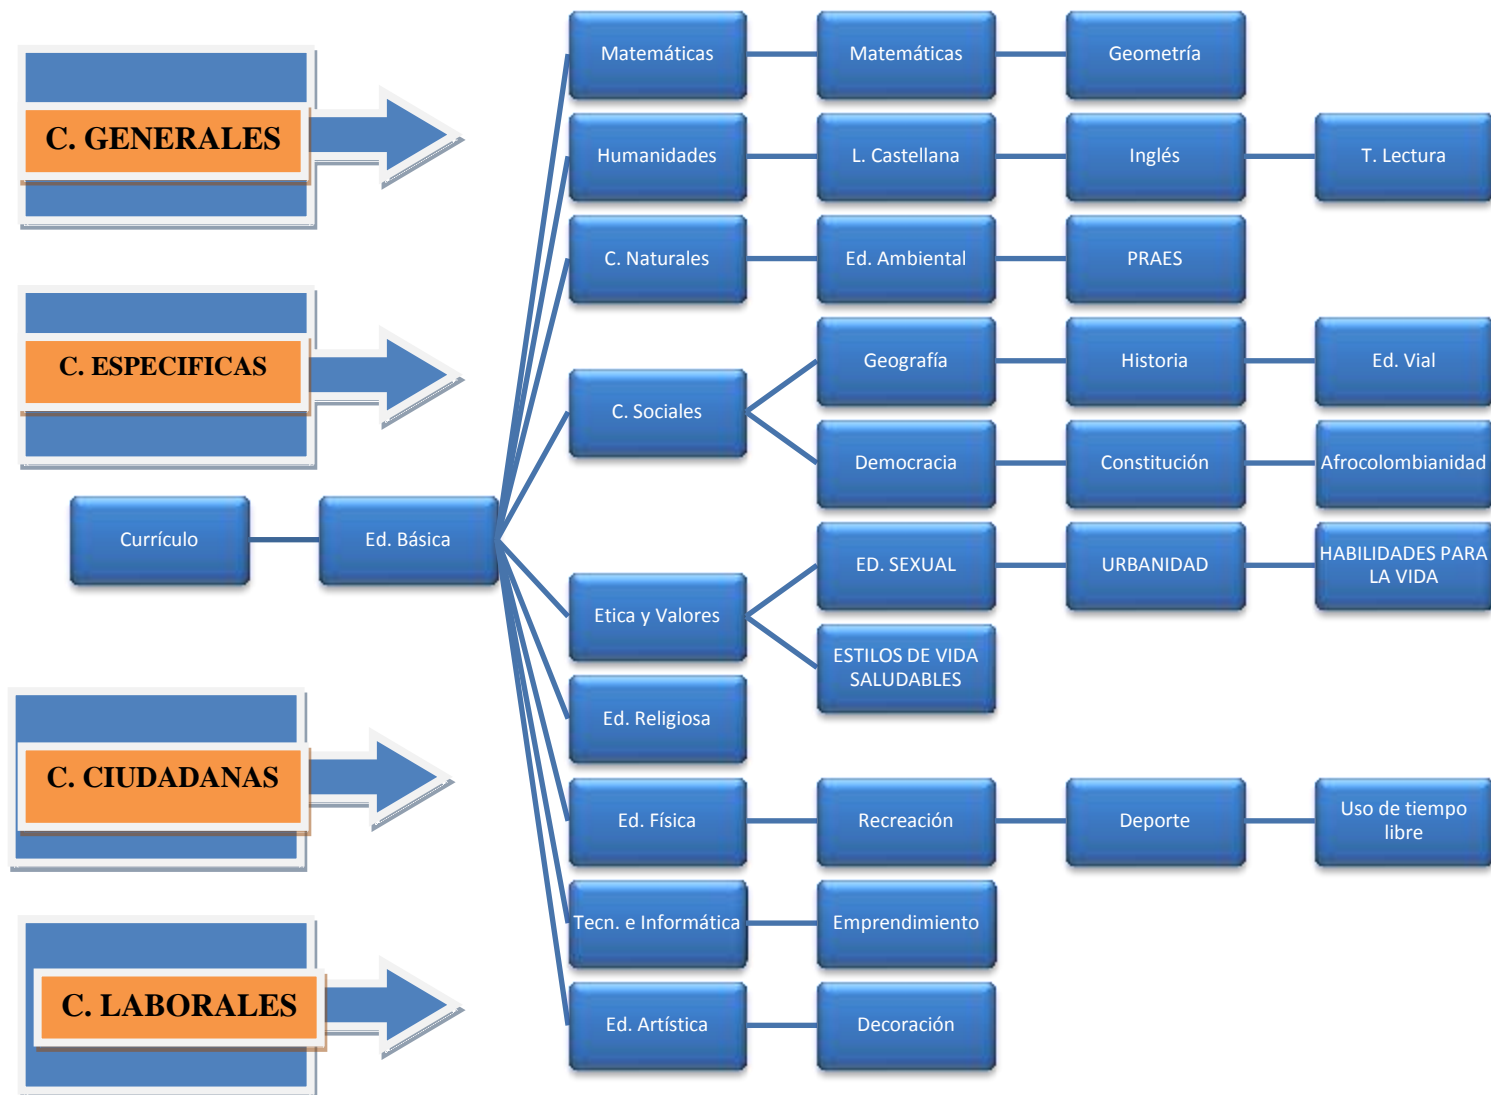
C. GENERALES

C. ESPECIFICAS

C. CIUDADANAS

C. LABORALES

Currículo

Ed. Básica

Matemáticas

Matemáticas

Geometría

Humanidades

L. Castellana

Inglés

T. Lectura

C. Naturales

Ed. Ambiental

PRAES

C. Sociales

Geografía

Historia

Ed. Vial

Democracia

Constitución

Afrocolombianidad

Etica y Valores

ED. SEXUAL

URBANIDAD

HABILIDADES PARA LA VIDA

ESTILOS DE VIDA SALUDABLES

Ed. Religiosa

Ed. Física

Recreación

Deporte

Uso de tiempo libre

Tecn. e Informática

Emprendimiento

Ed. Artística

Decoración